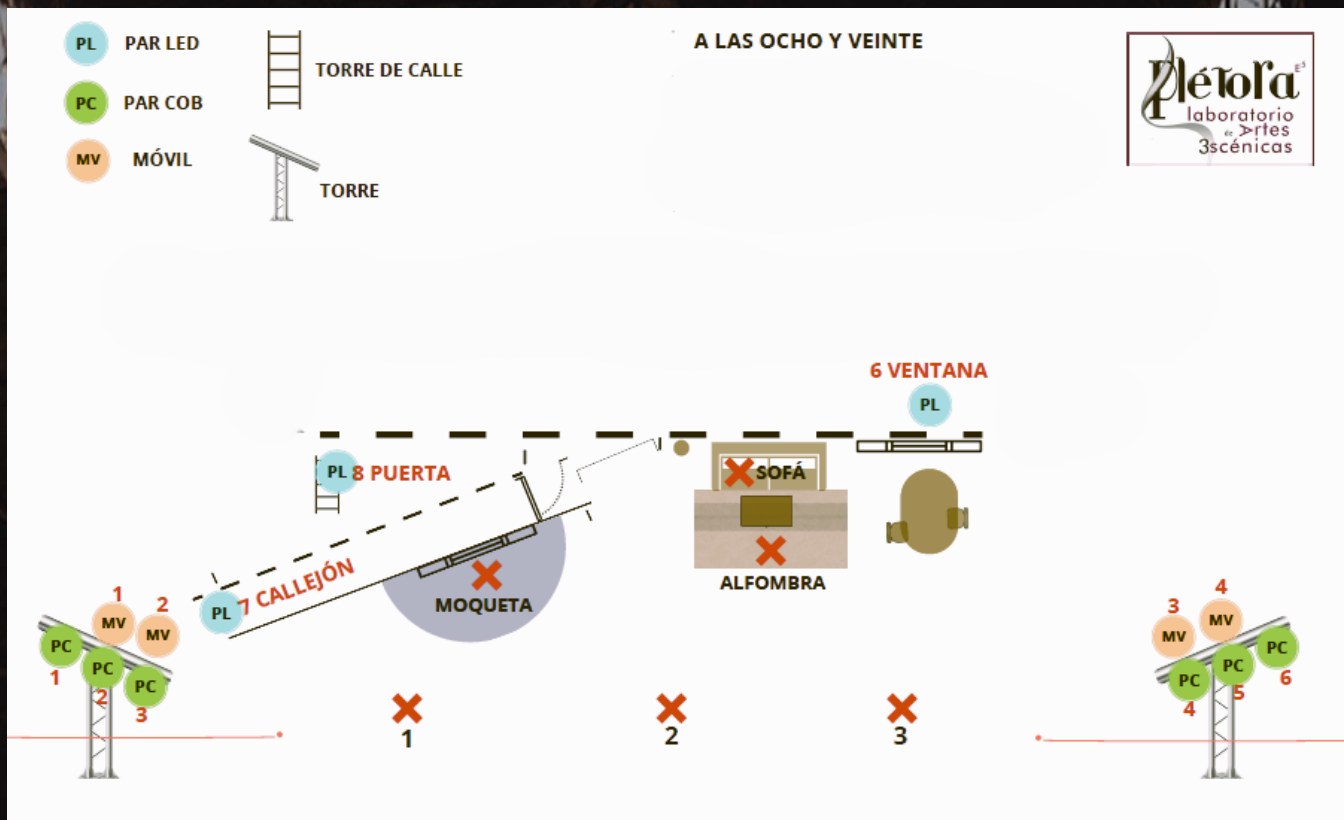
PL PAR LED
PC PAR COB
MV MÓVIL
TORRE DE CALLE
TORRE

A LAS OCHO Y VEINTE

Plétora E3
laboratorio de Artes 3scénicas

6 VENTANA
PL

PL 8 PUERTA

SOFÁ

ALFOMBRA

MOQUETA

PL 7 CALLEJÓN

1 MV
2 MV
PC 1
PC 2
PC 3

3 MV
4 MV
PC 4
PC 5
PC 6

1
2
3